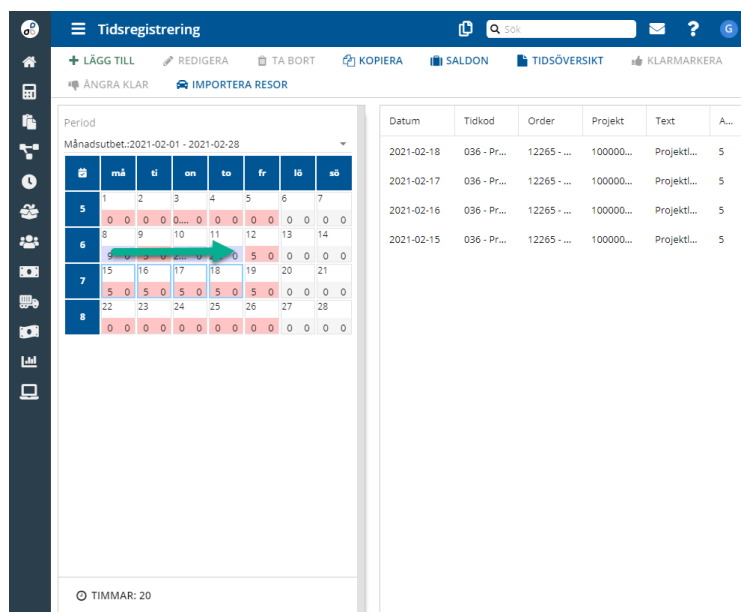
Tidsregistrering

Sök

G

LÄGG TILL REDIGERA TA BORT KOPIERA SALDON TIDSÖVERSIKT KLARMARKERA

ÅNGRA KLAR IMPORTERA RESOR

Period

Månadsutbet.:2021-02-01 - 2021-02-28

| | må | ti | on | to | fr | lö | sö |
|---|---|---|---|---|---|---|---|
| 5 | 1<br>0 0 | 2<br>0 0 | 3<br>0... 0 | 4<br>0 0 | 5<br>0 0 | 6<br>0 0 | 7<br>0 0 |
| 6 | 8<br>9 0 | 9<br>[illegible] | 10<br>2... 0 | 11<br>0 | 12<br>5 0 | 13<br>0 0 | 14<br>0 0 |
| 7 | 15<br>5 0 | 16<br>5 0 | 17<br>5 0 | 18<br>5 0 | 19<br>0 0 | 20<br>0 0 | 21<br>0 0 |
| 8 | 22<br>0 0 | 23<br>0 0 | 24<br>0 0 | 25<br>0 0 | 26<br>0 0 | 27<br>0 0 | 28<br>0 0 |

TIMMAR: 20

| Datum | Tidkod | Order | Projekt | Text | A... |
|---|---|---|---|---|---|
| 2021-02-18 | 036 - Pr... | 12265 - ... | 100000... | Projektl... | 5 |
| 2021-02-17 | 036 - Pr... | 12265 - ... | 100000... | Projektl... | 5 |
| 2021-02-16 | 036 - Pr... | 12265 - ... | 100000... | Projektl... | 5 |
| 2021-02-15 | 036 - Pr... | 12265 - ... | 100000... | Projektl... | 5 |